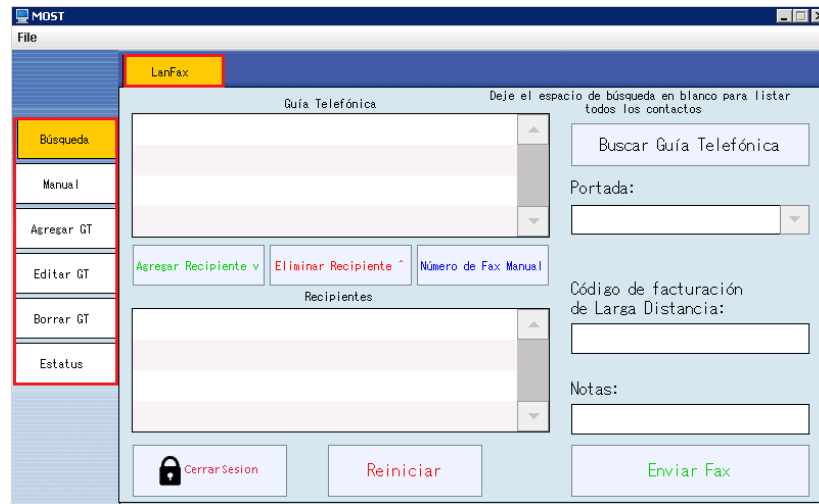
MOST

File

LanFax

Búsqueda

Manual

Agregar GT

Editar GT

Borrar GT

Estatus

Guía Telefónica

Deje el espacio de búsqueda en blanco para listar todos los contactos

Buscar Guía Telefónica

Portada:

Agregar Recipiente v

Eliminar Recipiente ^

Número de Fax Manual

Recipientes

Código de facturación de Larga Distancia:

Notas:

Cerrar Sesion

Reiniciar

Enviar Fax